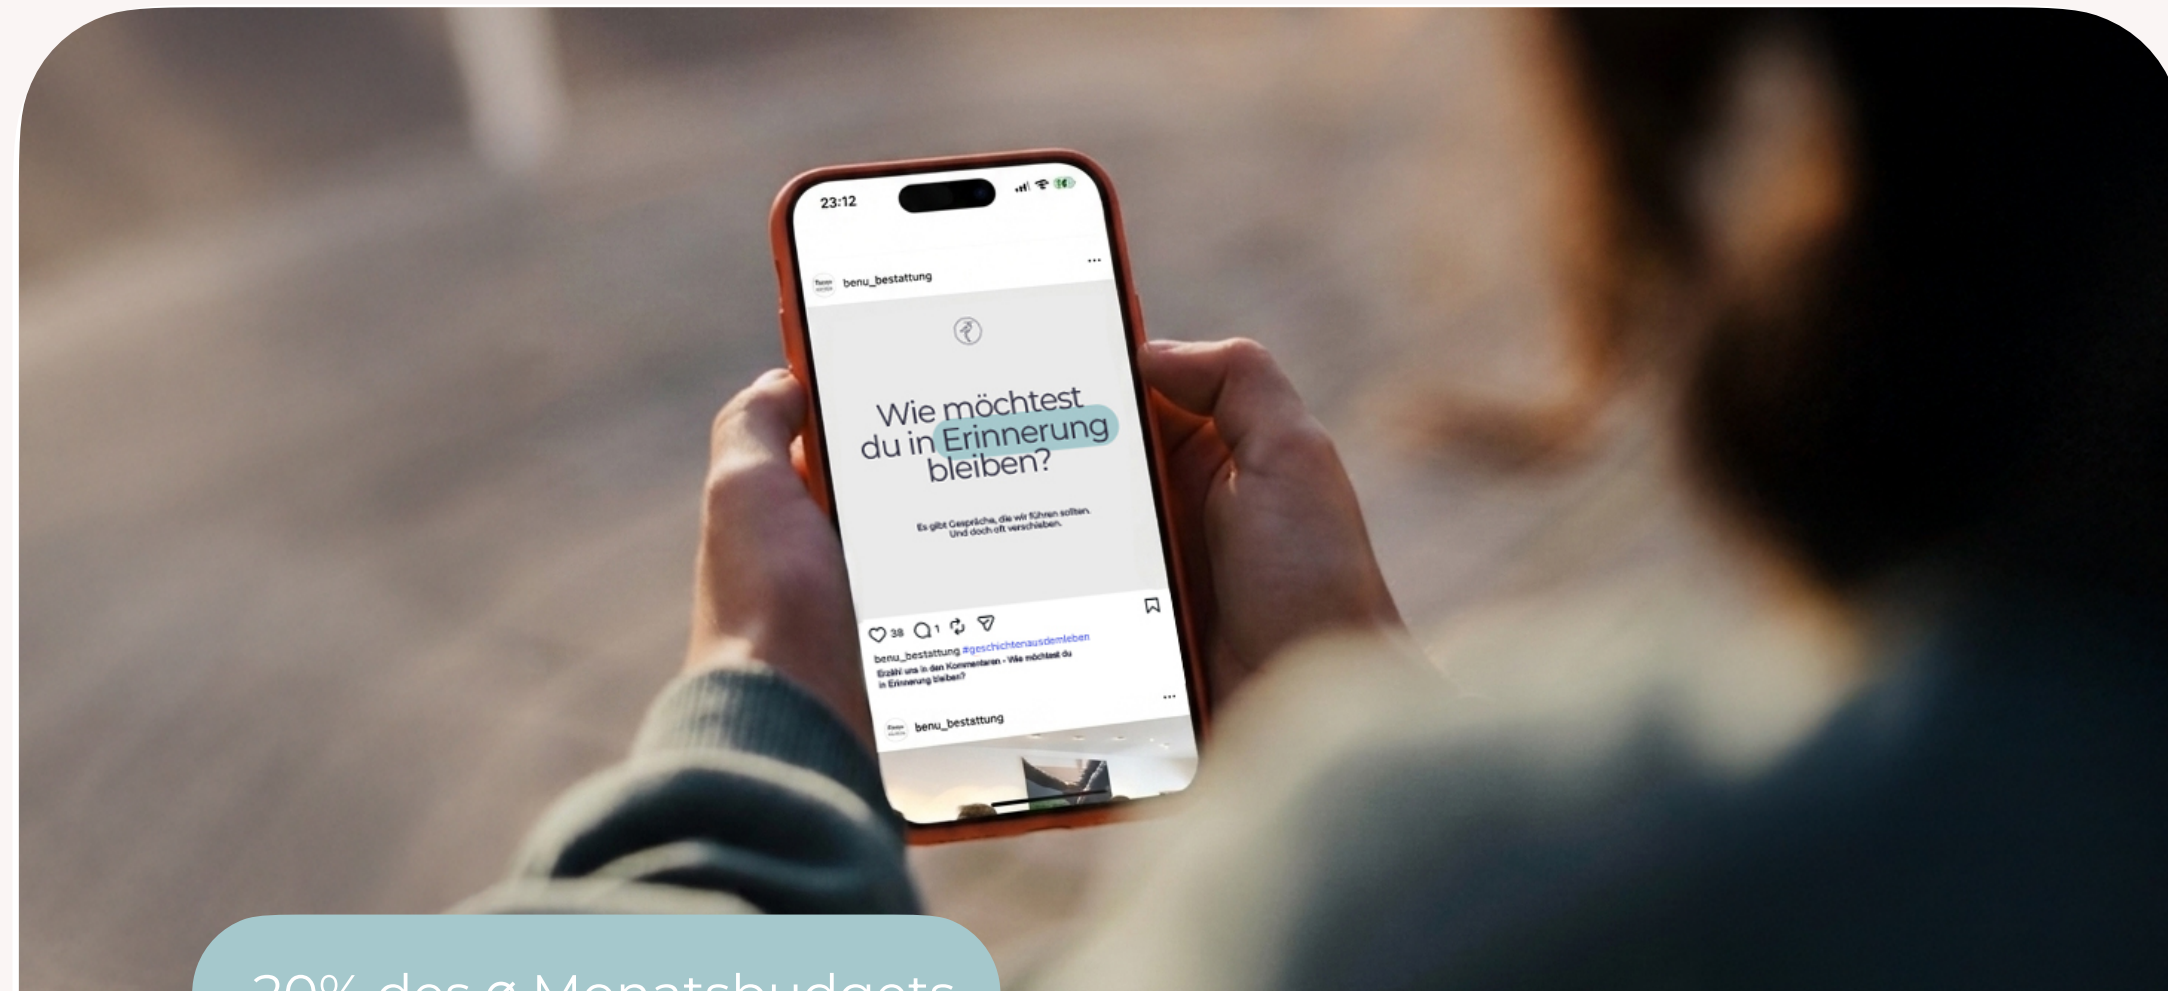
23:12

benu_bestattung

Wie möchtest du in Erinnerung bleiben?

Es gibt Gespräche, die wir führen sollten. Und doch oft verschieben.

38 1

benu_bestattung #geschichtenausdemleben
Erzähl uns in den Kommentaren - Wie möchtest du in Erinnerung bleiben?

benu_bestattung

20% des ø Monatsbudgets